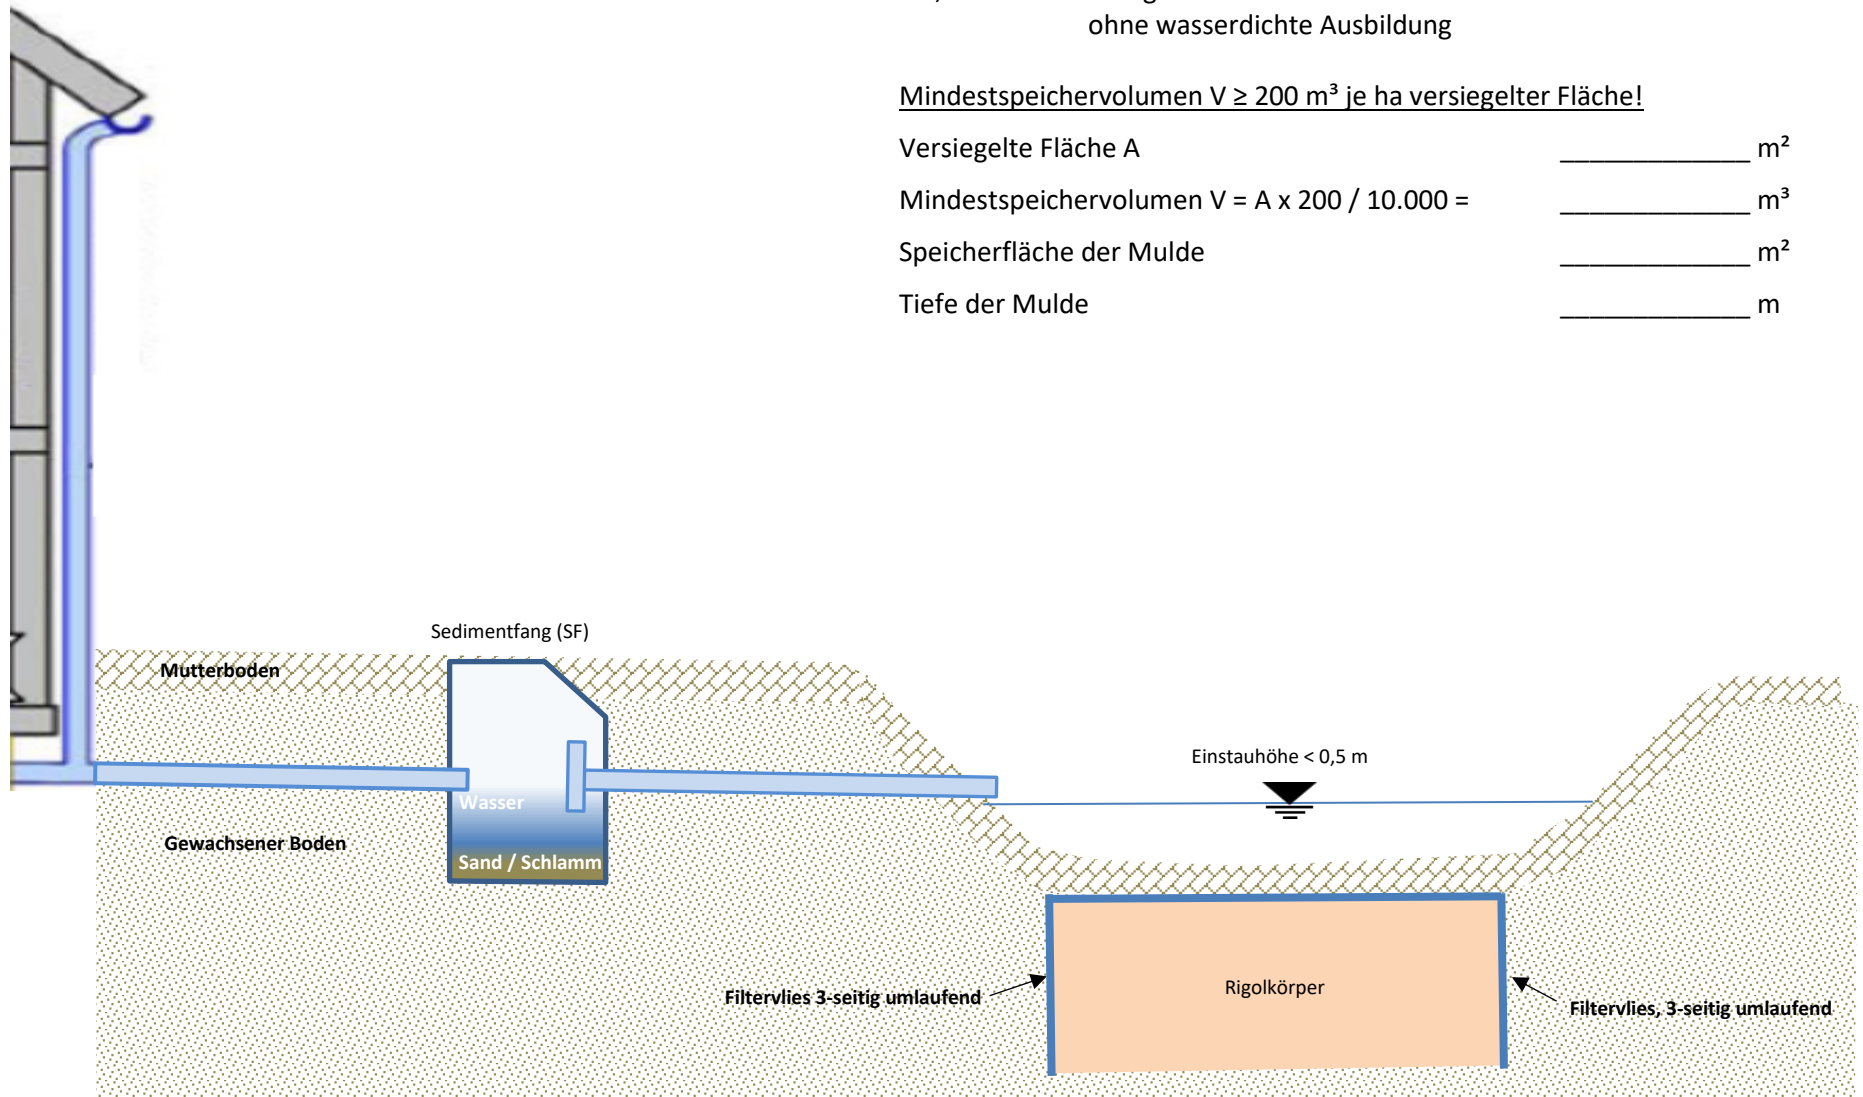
ohne wasserdichte Ausbildung

Mindestspeichervolumen V ≥ 200 m³ je ha versiegelter Fläche!

Versiegelte Fläche A ____________ m²

Mindestspeichervolumen V = A x 200 / 10.000 = ____________ m³

Speicherfläche der Mulde ____________ m²

Tiefe der Mulde ____________ m

Sedimentfang (SF)

Mutterboden

Wasser

Sand / Schlamm

Gewachsener Boden

Einstauhöhe < 0,5 m

Rigolkörper

Filtervlies 3-seitig umlaufend

Filtervlies, 3-seitig umlaufend